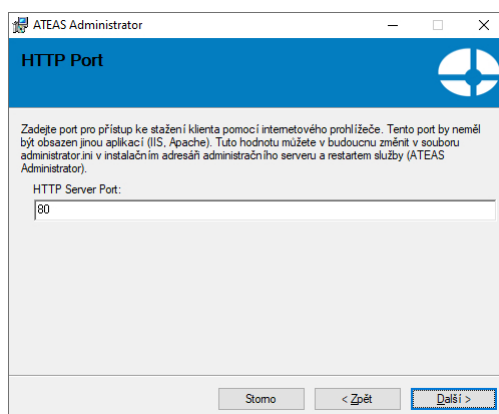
ATEAS Administrator

HTTP Port

Zadejte port pro přístup ke stažení klienta pomocí internetového prohlížeče. Tento port by neměl být obsazen jinou aplikací (IIS, Apache). Tuto hodnotu můžete v budoucnu změnit v souboru administrator.ini v instalačním adresáři administračního serveru a restartem služby (ATEAS Administrator).

HTTP Server Port:

80

Storno

< Zpět

Další >